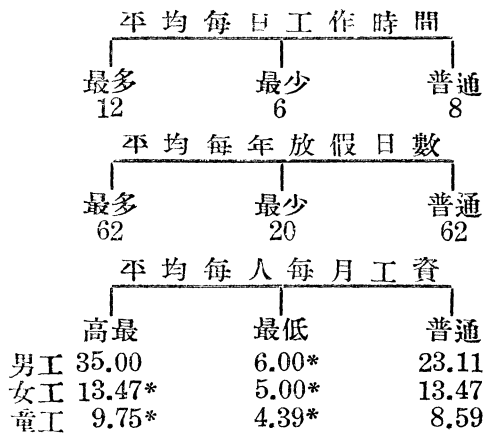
平均每日工作時間

最多 12
最少 6
普通 8

平均每年放假日數

最多 62
最少 20
普通 62

平均每人每月工資

| | 高最 | 最低 | 普通 |
|---|---|---|---|
| 男工 | 35.00 | 6.00* | 23.11 |
| 女工 | 13.47* | 5.00* | 13.47 |
| 童工 | 9.75* | 4.39* | 8.59 |